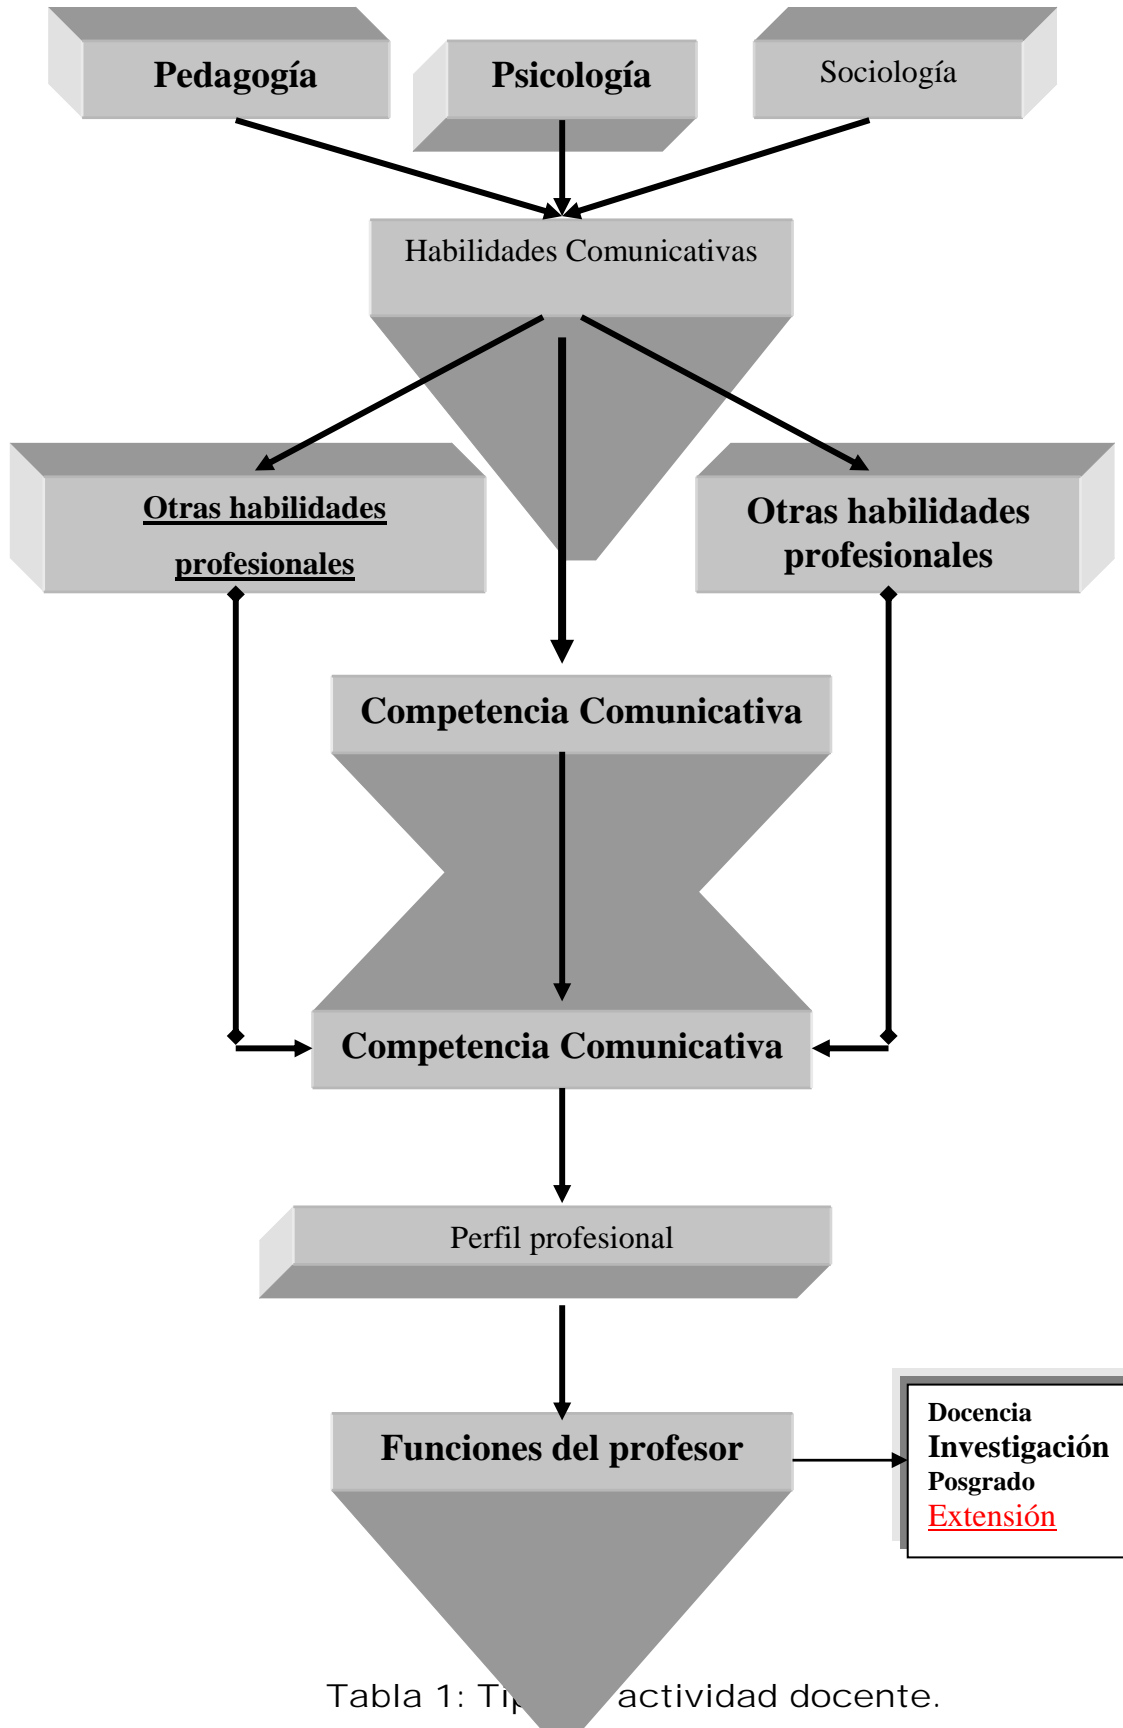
Pedagogía

Psicología

Sociología

Habilidades Comunicativas

Otras habilidades profesionales

Otras habilidades profesionales

Competencia Comunicativa

Competencia Comunicativa

Perfil profesional

Funciones del profesor

Docencia
Investigación
Posgrado
Extensión

Tabla 1: Ti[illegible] actividad docente.